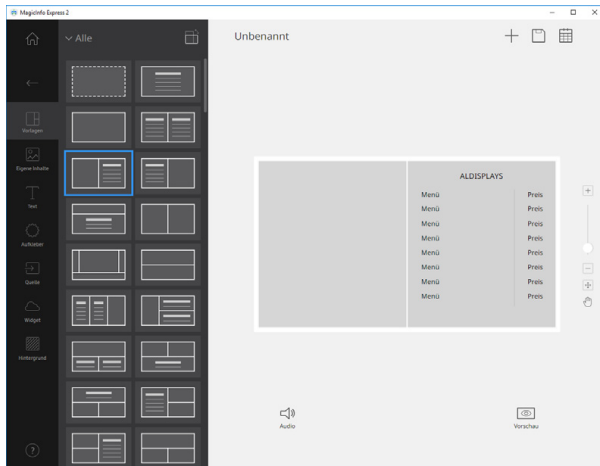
MagicInfo Express 2

Alle

Vorlagen

Eigene Inhalte

Text

Aufkleber

Quelle

Widget

Hintergrund

?

Unbenannt

ALDISPLAYS

| Menü | Preis |
|---|---|
| Menü | Preis |
| Menü | Preis |
| Menü | Preis |
| Menü | Preis |
| Menü | Preis |
| Menü | Preis |
| Menü | Preis |

Audio

Vorschau